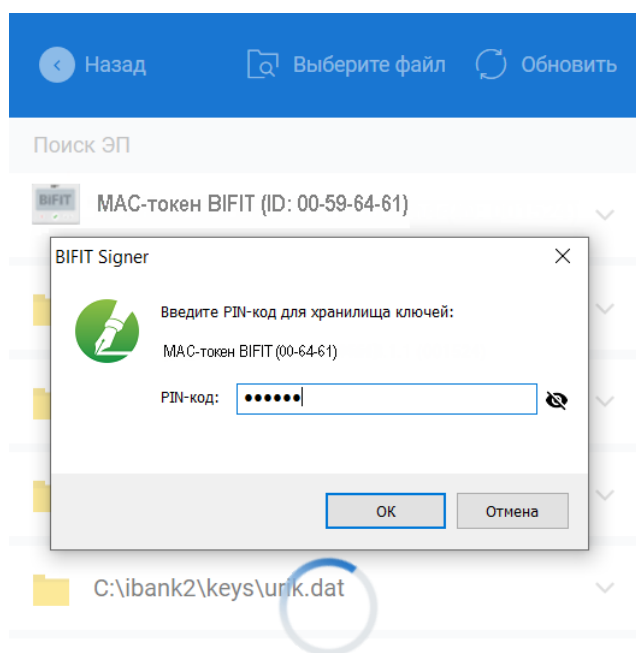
Назад
Выберите файл
Обновить
Поиск ЭП
BIFIT
MAC-токен BIFIT (ID: 00-59-64-61)
BIFIT Signer
Введите PIN-код для хранилища ключей:
MAC-токен BIFIT (00-64-61)
PIN-код: ••••••
ОК
Отмена
C:\ibank2\keys\urik.dat